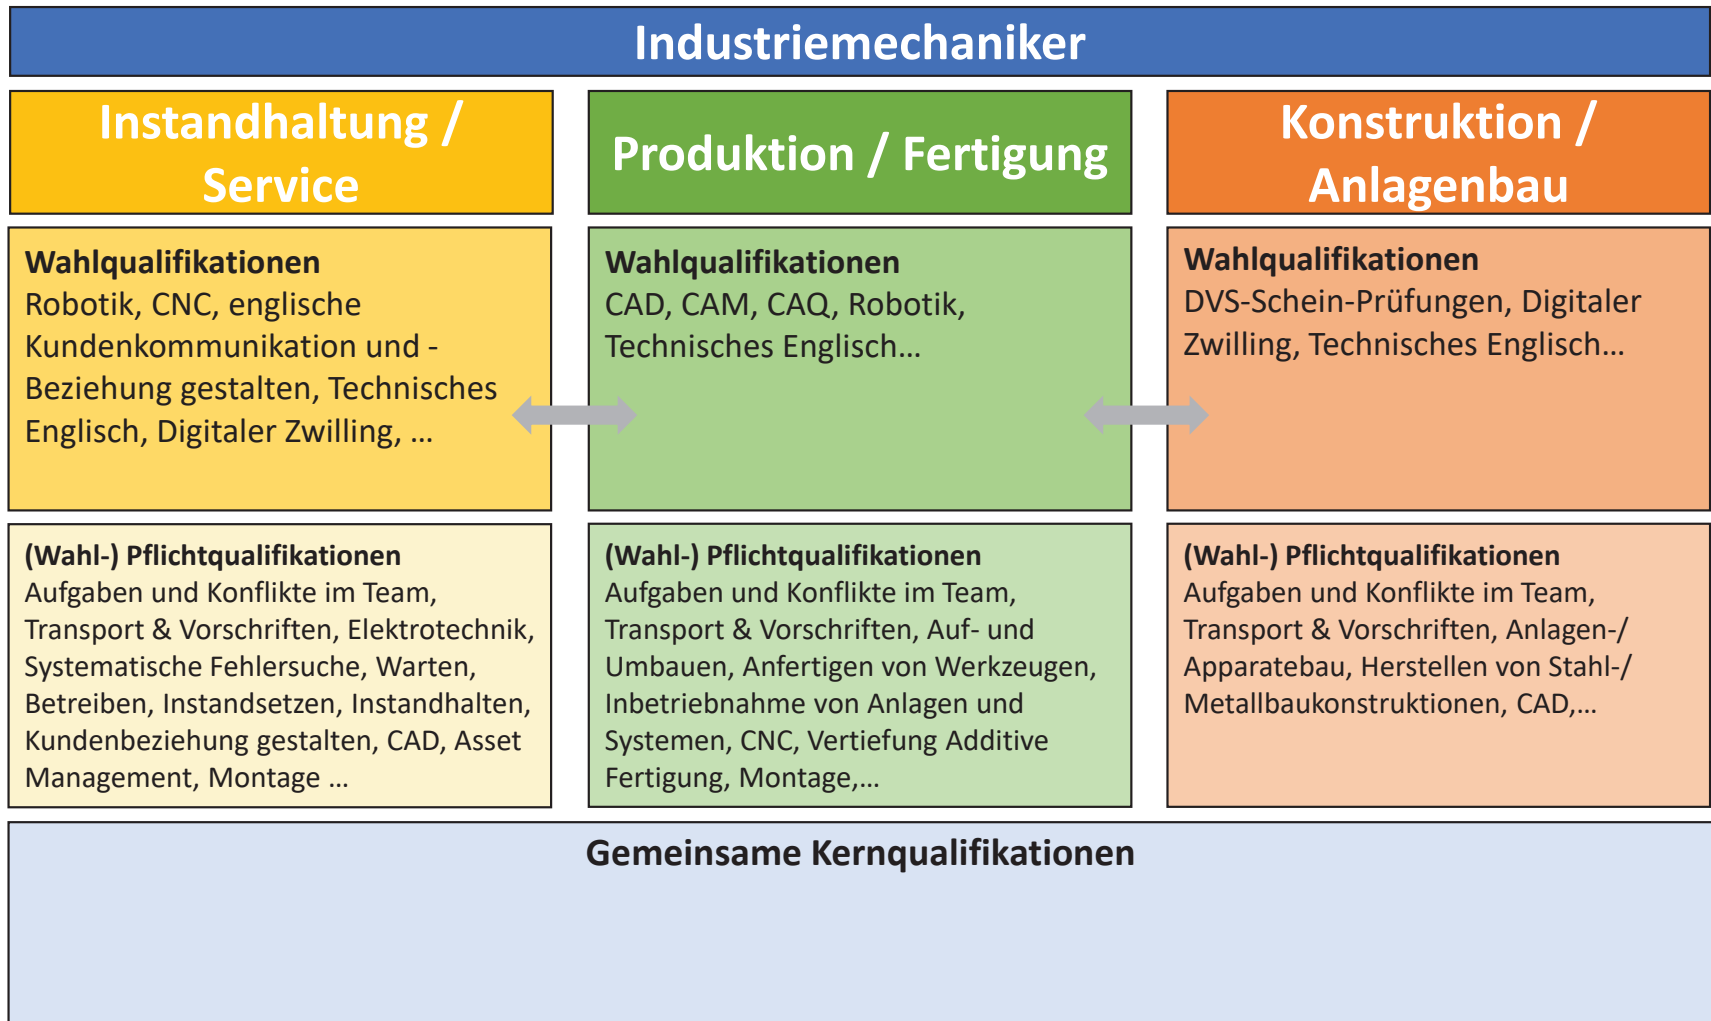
Industriemechaniker

Instandhaltung / Service

Produktion / Fertigung

Konstruktion / Anlagenbau

**Wahlqualifikationen**
Robotik, CNC, englische Kundenkommunikation und -Beziehung gestalten, Technisches Englisch, Digitaler Zwilling, …

**Wahlqualifikationen**
CAD, CAM, CAQ, Robotik, Technisches Englisch…

**Wahlqualifikationen**
DVS-Schein-Prüfungen, Digitaler Zwilling, Technisches Englisch…

**(Wahl-) Pflichtqualifikationen**
Aufgaben und Konflikte im Team, Transport & Vorschriften, Elektrotechnik, Systematische Fehlersuche, Warten, Betreiben, Instandsetzen, Instandhalten, Kundenbeziehung gestalten, CAD, Asset Management, Montage …

**(Wahl-) Pflichtqualifikationen**
Aufgaben und Konflikte im Team, Transport & Vorschriften, Auf- und Umbauen, Anfertigen von Werkzeugen, Inbetriebnahme von Anlagen und Systemen, CNC, Vertiefung Additive Fertigung, Montage,…

**(Wahl-) Pflichtqualifikationen**
Aufgaben und Konflikte im Team, Transport & Vorschriften, Anlagen-/ Apparatebau, Herstellen von Stahl-/ Metallbaukonstruktionen, CAD,…

**Gemeinsame Kernqualifikationen**